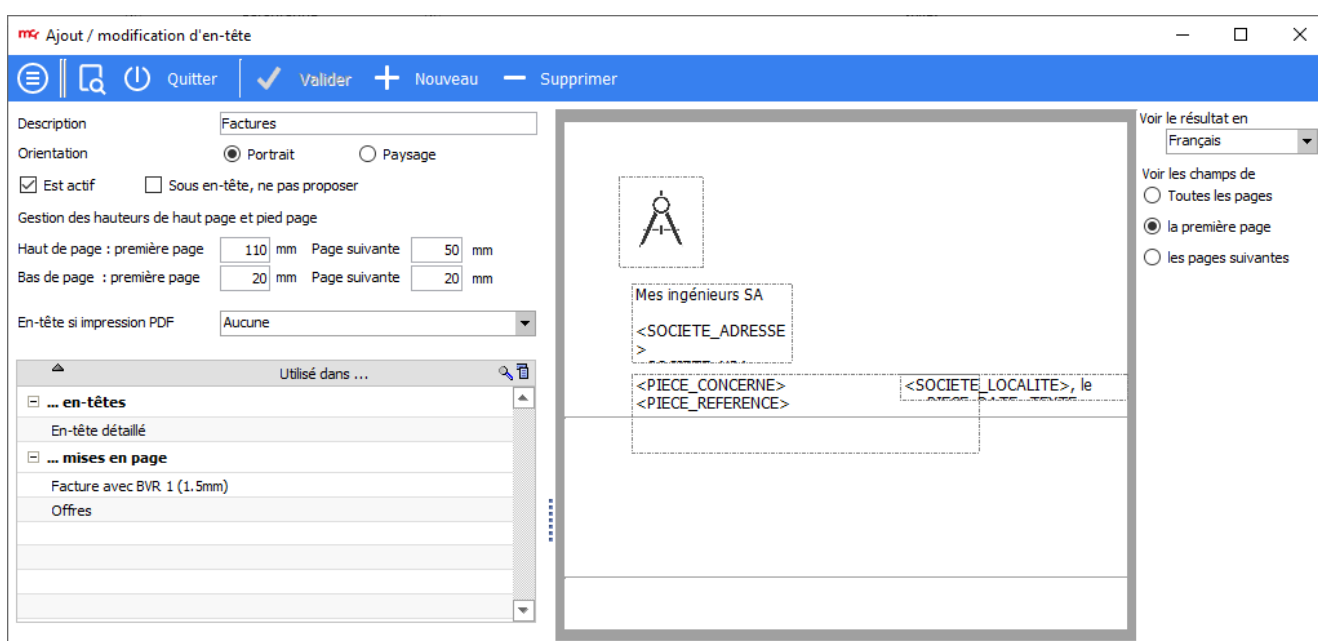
Ajout / modification d'en-tête

Quitter Valider Nouveau Supprimer

Description Factures
Orientation Portrait Paysage
Est actif Sous en-tête, ne pas proposer
Gestion des hauteurs de haut page et pied page
Haut de page : première page 110 mm Page suivante 50 mm
Bas de page : première page 20 mm Page suivante 20 mm
En-tête si impression PDF Aucune

Utilisé dans ...
... en-têtes
En-tête détaillé
... mises en page
Facture avec BVR 1 (1.5mm)
Offres

Mes ingénieurs SA

<SOCIETE_ADRESSE>
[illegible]
<PIECE_CONCERNE>
<PIECE_REFERENCE>
<SOCIETE_LOCALITE>, le
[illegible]

Voir le résultat en
Français
Voir les champs de
Toutes les pages
la première page
les pages suivantes